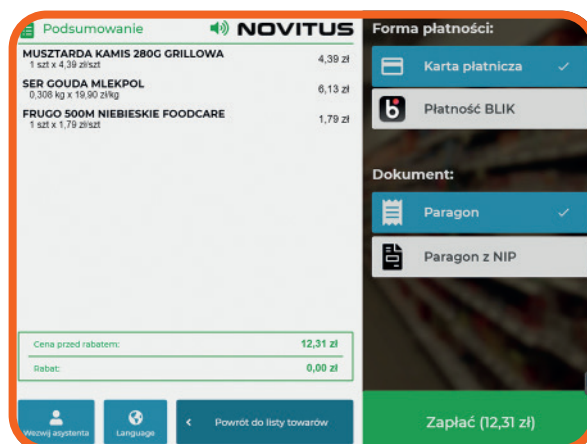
Podsumowanie

NOVITUS

MUSZTARDA KAMIS 280G GRILLOWA
1 szt x 4,39 zł/szt
4,39 zł

SER GOUDA MLEKPOL
0,308 kg x 19,90 zł/kg
6,13 zł

FRUGO 500M NIEBIESKIE FOODCARE
1 szt x 1,79 zł/szt
1,79 zł

Cena przed rabatem: 12,31 zł

Rabat: 0,00 zł

Wezwij asystenta

Language

Powrót do listy towarów

Forma płatności:

Karta płatnicza

Płatność BLIK

Dokument:

Paragon

Paragon z NIP

Zapłać (12,31 zł)